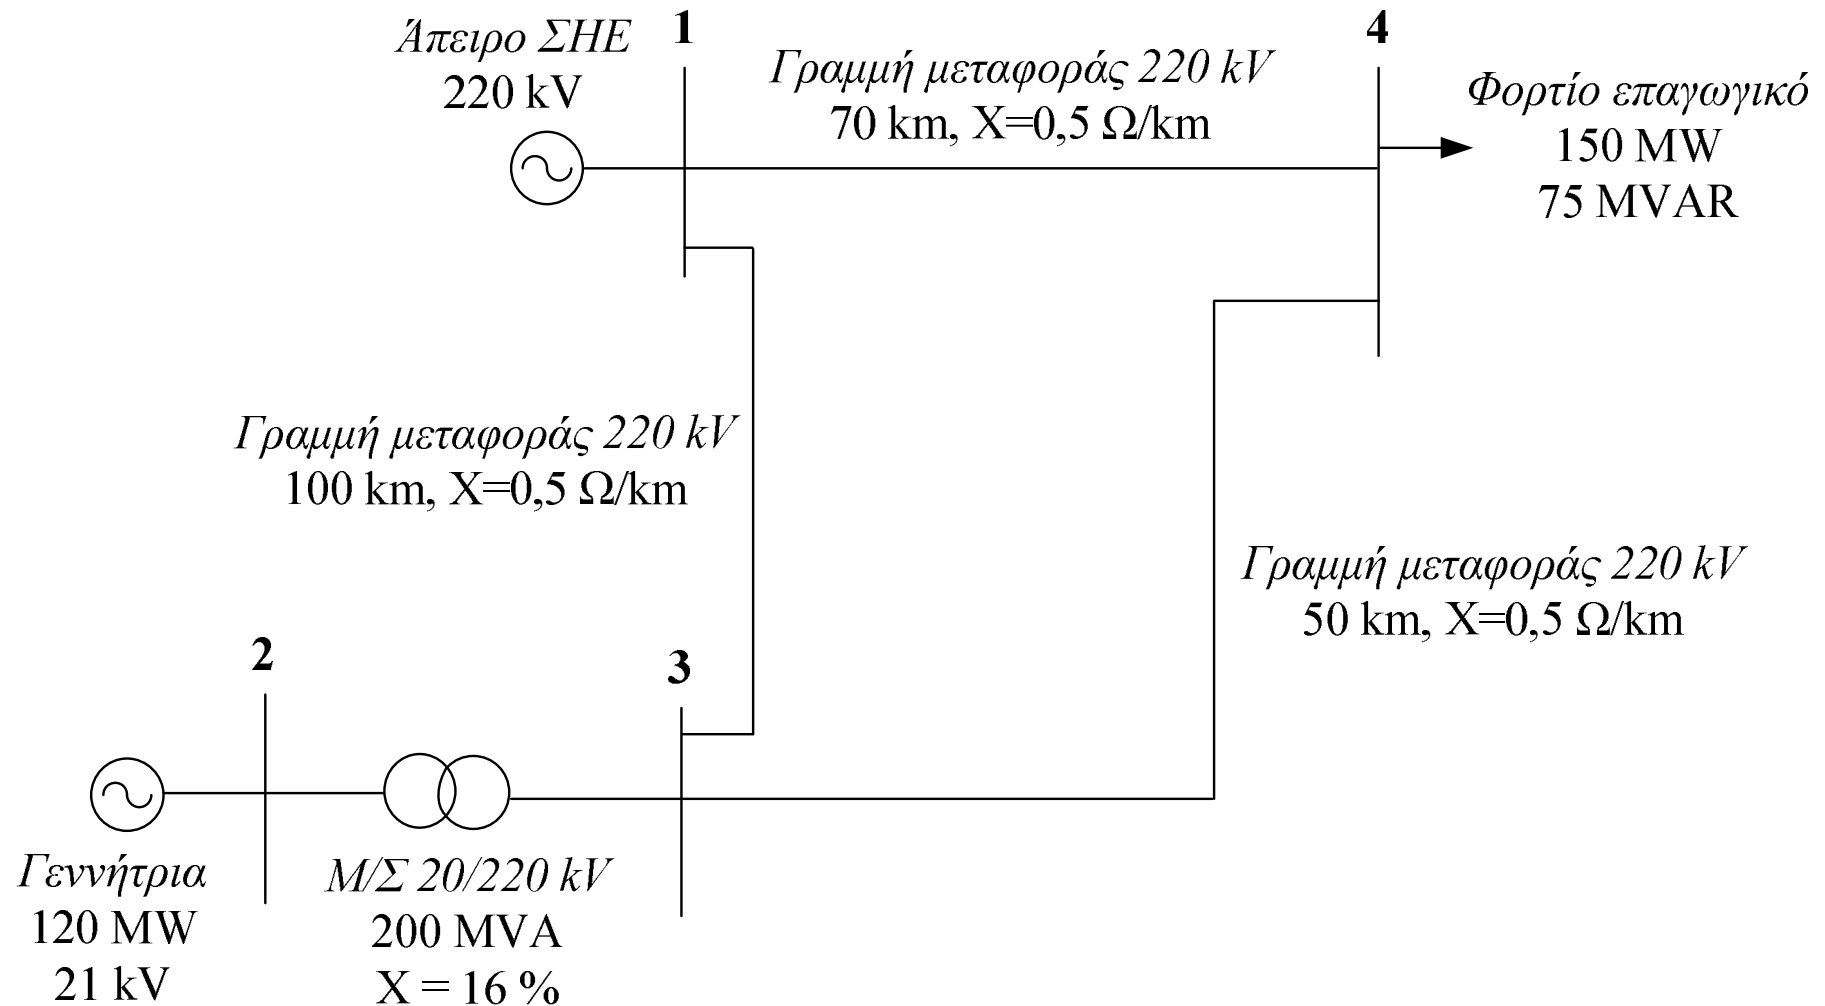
Άπειρο ΣΗΕ
220 kV

1

Γραμμή μεταφοράς 220 kV
70 km, X=0,5 Ω/km

4

Φορτίο επαγωγικό
150 MW
75 MVAR

Γραμμή μεταφοράς 220 kV
100 km, X=0,5 Ω/km

Γραμμή μεταφοράς 220 kV
50 km, X=0,5 Ω/km

2

3

Γεννήτρια
120 MW
21 kV

Μ/Σ 20/220 kV
200 MVA
X = 16 %